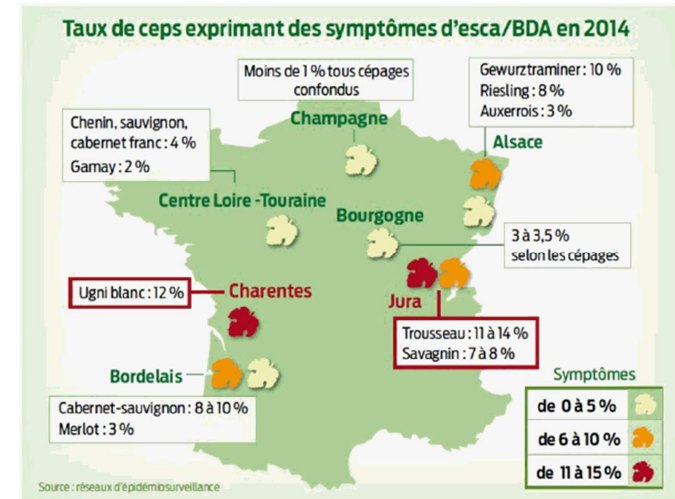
Taux de ceps exprimant des symptômes d'esca/BDA en 2014

Moins de 1 % tous cépages confondus

Champagne

Gewurztraminer : 10 %
Riesling : 8 %
Auxerrois : 3 %

Alsace

Chenin, sauvignon, cabernet franc : 4 %
Gamay : 2 %

Centre Loire -Touraine

Bourgogne

3 à 3,5 % selon les cépages

Ugni blanc : 12 %

Charentes

Jura

Trousseau : 11 à 14 %
Savagnin : 7 à 8 %

Bordelais

Symptômes

Cabernet-sauvignon : 8 à 10 %
Merlot : 3 %

| de 0 à 5 % |
|---|
| de 6 à 10 % |
| de 11 à 15 % |

Source : réseaux d'épidémiosurveillance